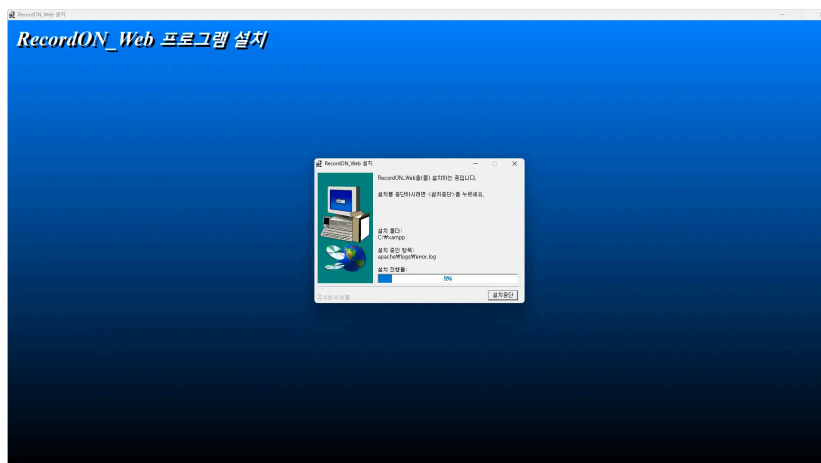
RecordON_Web 설치

RecordON_Web 프로그램 설치

RecordON_Web 설치

RecordON_Web을(를) 설치하는 중입니다.

설치를 중단하시려면 <설치중단>를 누르세요.

설치 폴더:
C:₩xampp

설치 중인 항목:
apache₩logs₩error.log

설치 진행률:

9%

설치중단

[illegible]